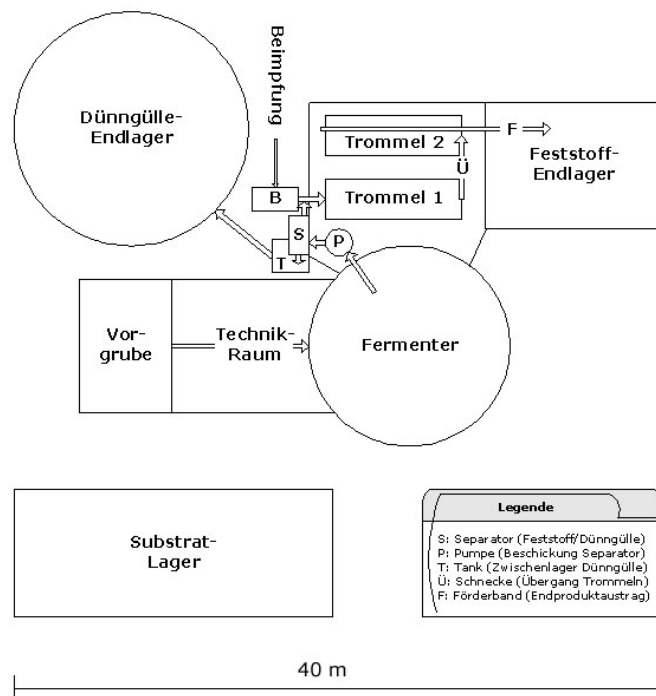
Dünngülle-Endlager

Beimpfung

B

S

T

P

Trommel 2

Trommel 1

Ü

F

Feststoff-Endlager

Vorgrube

Technik-Raum

Fermenter

Substrat-Lager

Legende

S: Separator (Feststoff/Dünngülle)
P: Pumpe (Beschickung Separator)
T: Tank (Zwischenlager Dünngülle)
Ü: Schnecke (Übergang Trommeln)
F: Förderband (Endproduktaustrag)

40 m